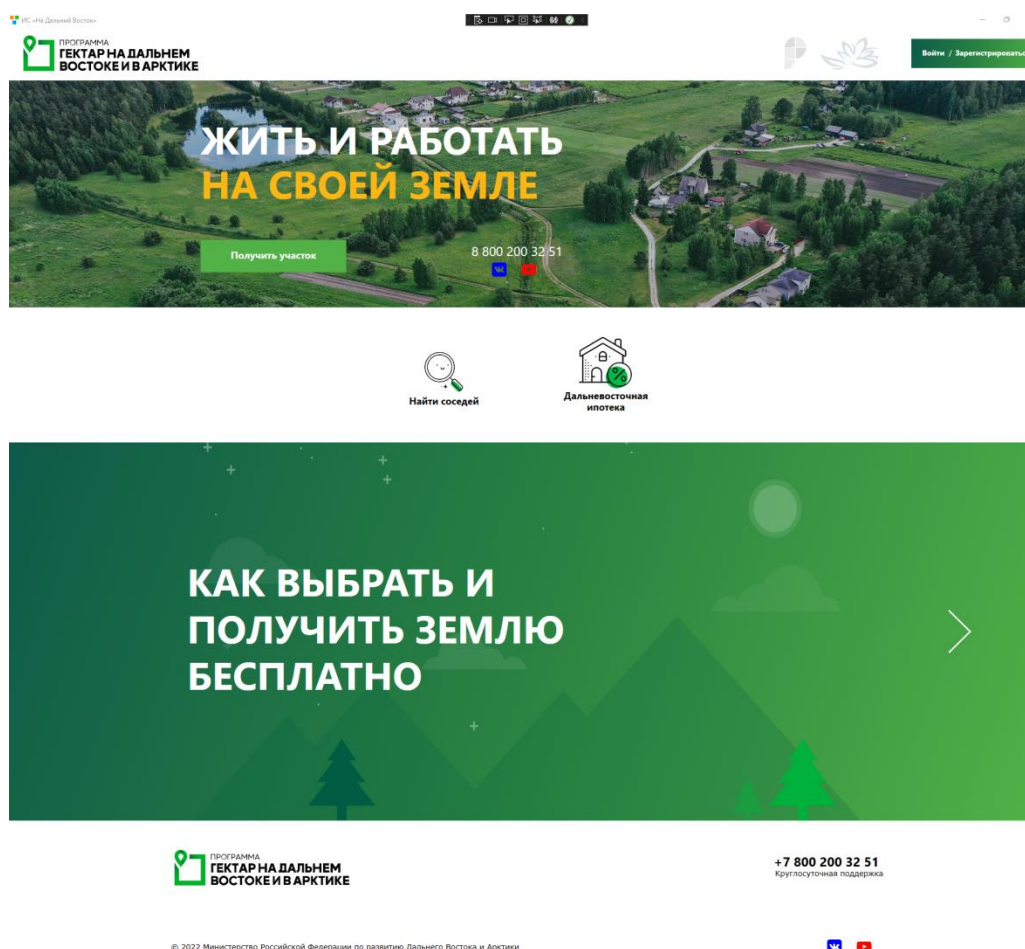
ИС «На Дальний Восток»

ПРОГРАММА
ГЕКТАР НА ДАЛЬНЕМ ВОСТОКЕ И В АРКТИКЕ

Войти / Зарегистрироваться

ЖИТЬ И РАБОТАТЬ
НА СВОЕЙ ЗЕМЛЕ

Получить участок

8 800 200 32 51

Найти соседей

Дальневосточная ипотека

КАК ВЫБРАТЬ И ПОЛУЧИТЬ ЗЕМЛЮ БЕСПЛАТНО

ПРОГРАММА
ГЕКТАР НА ДАЛЬНЕМ ВОСТОКЕ И В АРКТИКЕ

+7 800 200 32 51
Круглосуточная поддержка

© 2022 Министерство Российской Федерации по развитию Дальнего Востока и Арктики